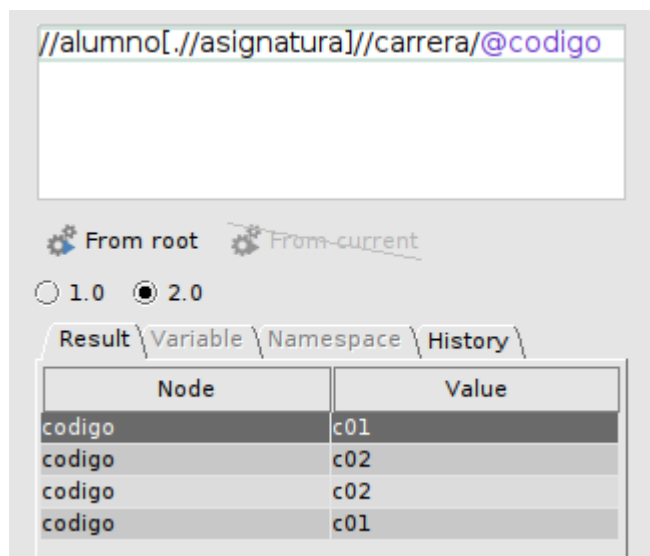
//alumno[.//asignatura]//carrera/@codigo

From root From current

1.0 2.0

Result Variable Namespace History

| Node | Value |
|---|---|
| codigo | c01 |
| codigo | c02 |
| codigo | c02 |
| codigo | c01 |